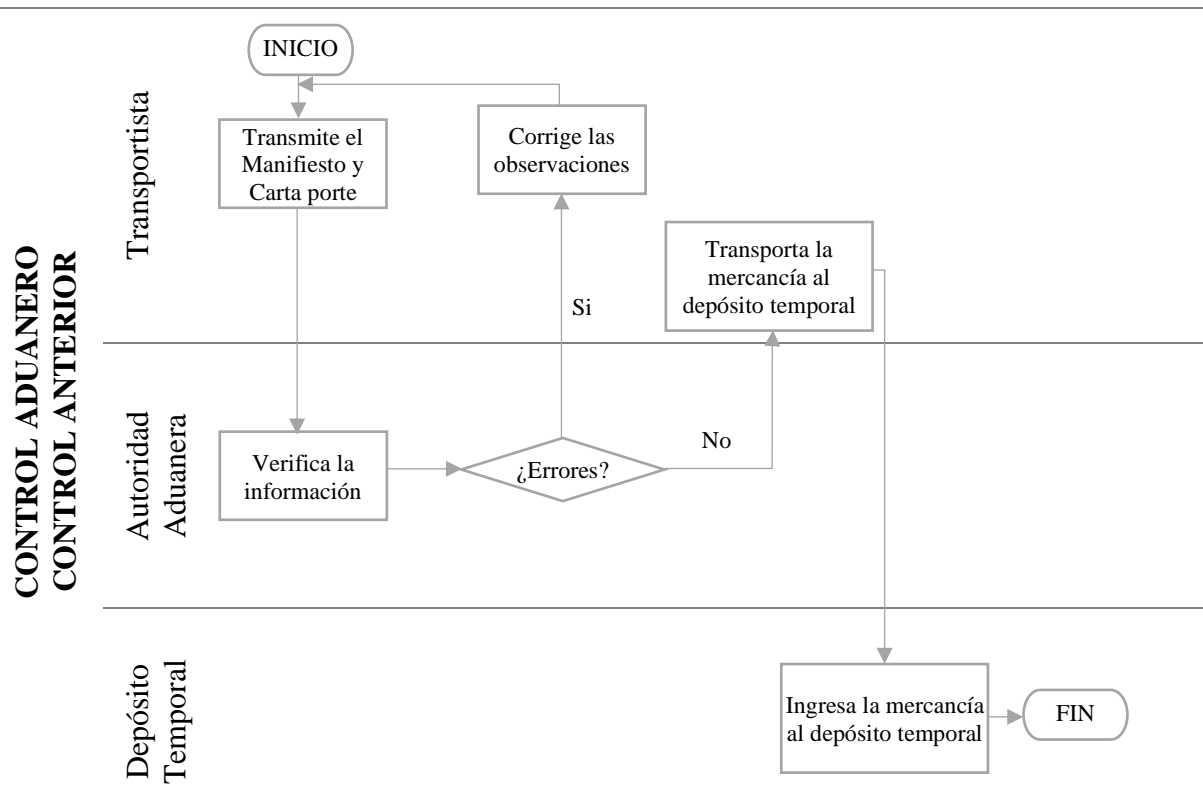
CONTROL ADUANERO
CONTROL ANTERIOR

Transportista

INICIO

Transmite el Manifiesto y Carta porte

Corrige las observaciones

Transporta la mercancía al depósito temporal

Si

Autoridad Aduanera

Verifica la información

¿Errores?

No

Depósito Temporal

Ingresa la mercancía al depósito temporal

FIN